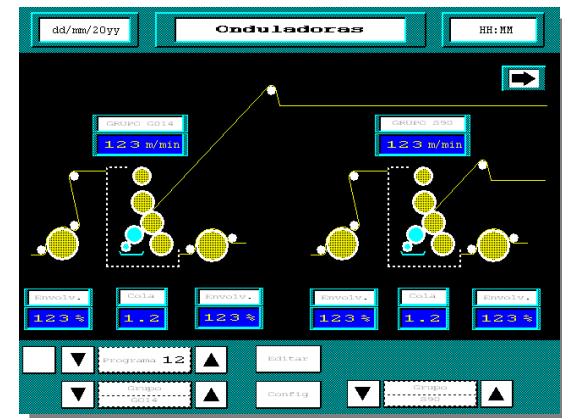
dd/mm/20yy

Onduladoras

HH:MM

GRUPO GD14
123 m/min

GRUPO S90
123 m/min

Envolv.
123 %

Cola
1.2

Envolv.
123 %

Envolv.
123 %

Cola
1.2

Envolv.
123 %

Programa 12

Editar

Grupo
GD14

Config

Grupo
S90